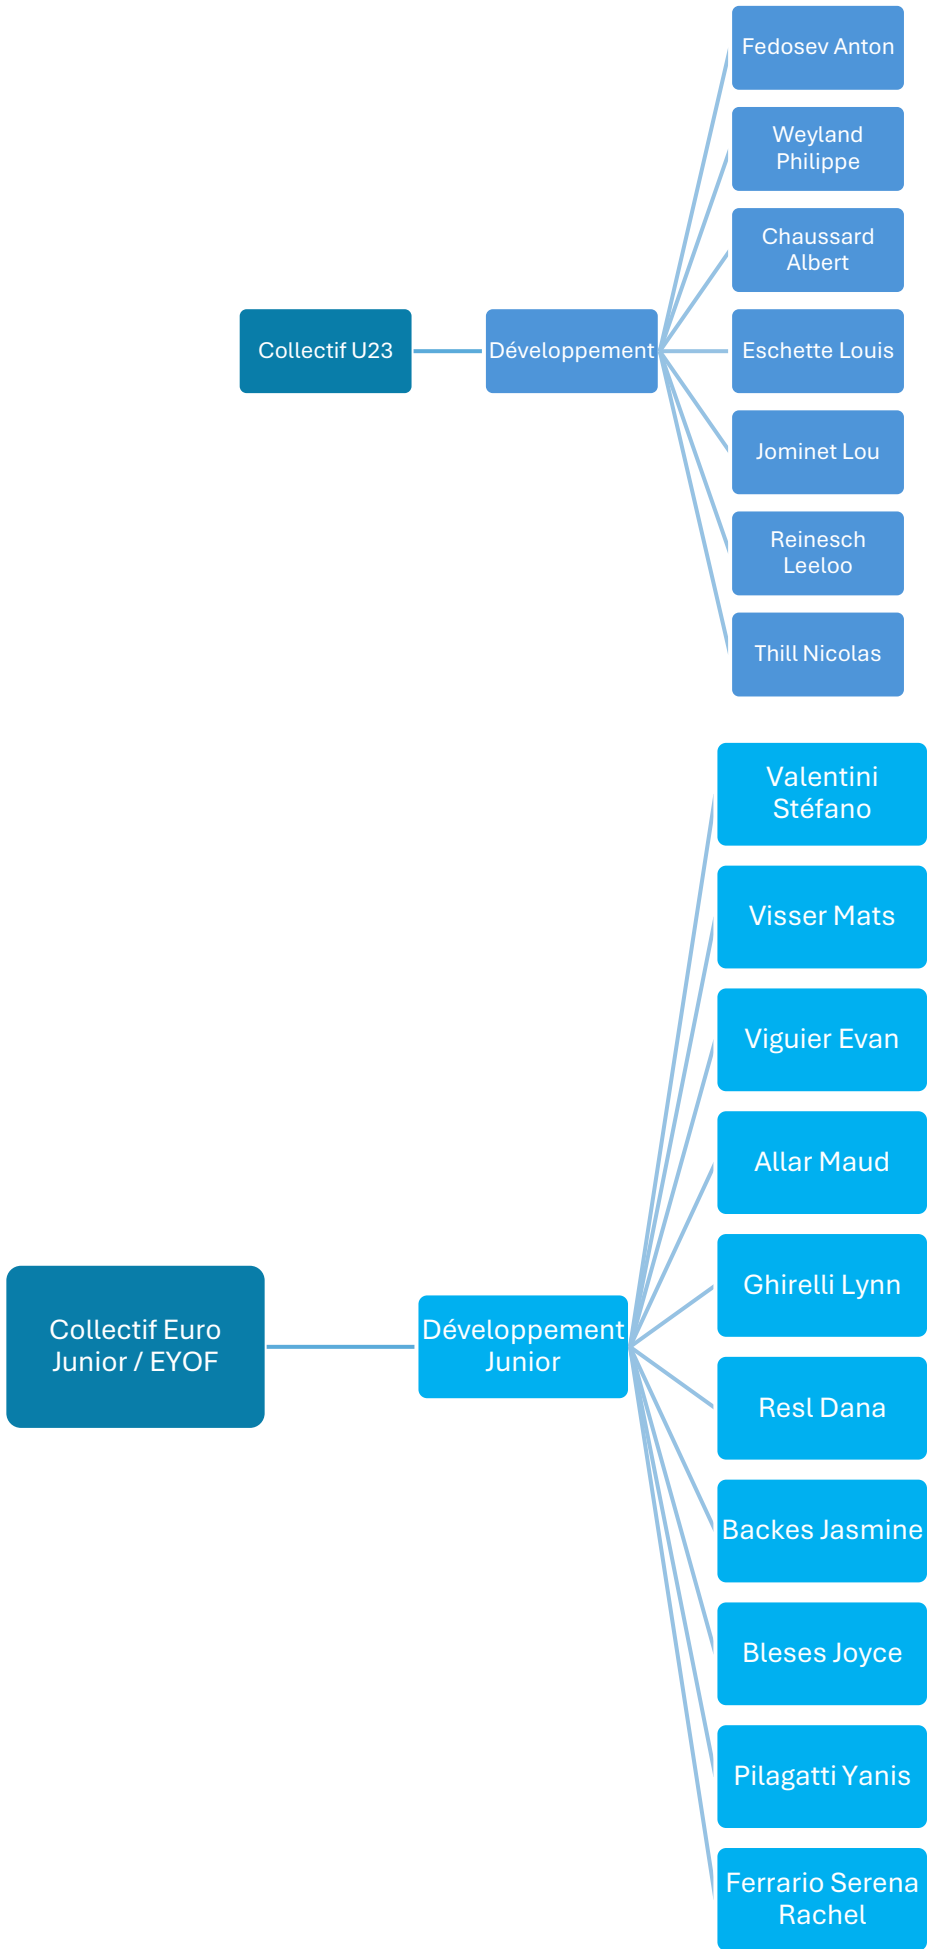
Collectif U23

Développement

Fedosev Anton

Weyland Philippe

Chaussard Albert

Eschette Louis

Jominet Lou

Reinesch Leeloo

Thill Nicolas

Collectif Euro Junior / EYOF

Développement Junior

Valentini Stéfano

Visser Mats

Viguier Evan

Allar Maud

Ghirelli Lynn

Resl Dana

Backes Jasmine

Bleses Joyce

Pilagatti Yanis

Ferrario Serena Rachel